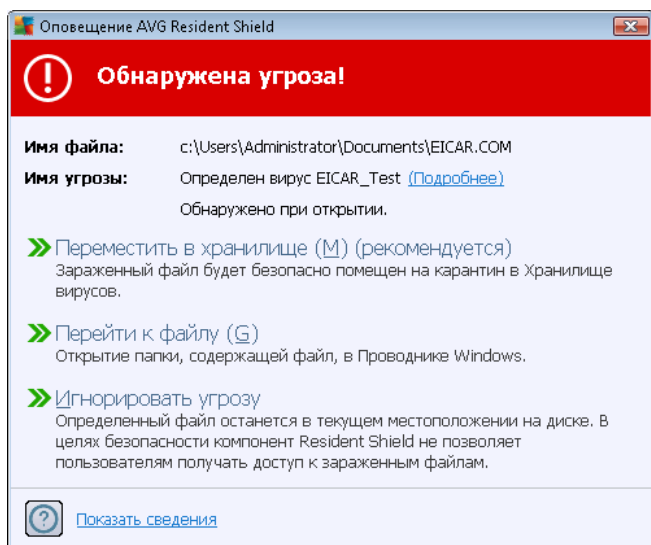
Оповещение AVG Resident Shield

Обнаружена угроза!

Имя файла: c:\Users\Administrator\Documents\EICAR.COM

Имя угрозы: Определен вирус EICAR_Test (Подробнее)

Обнаружено при открытии.

Переместить в хранилище (M) (рекомендуется)
Зараженный файл будет безопасно помещен на карантин в Хранилище вирусов.

Перейти к файлу (G)
Открытие папки, содержащей файл, в Проводнике Windows.

Игнорировать угрозу
Определенный файл останется в текущем местоположении на диске. В целях безопасности компонент Resident Shield не позволяет пользователям получать доступ к зараженным файлам.

Показать сведения